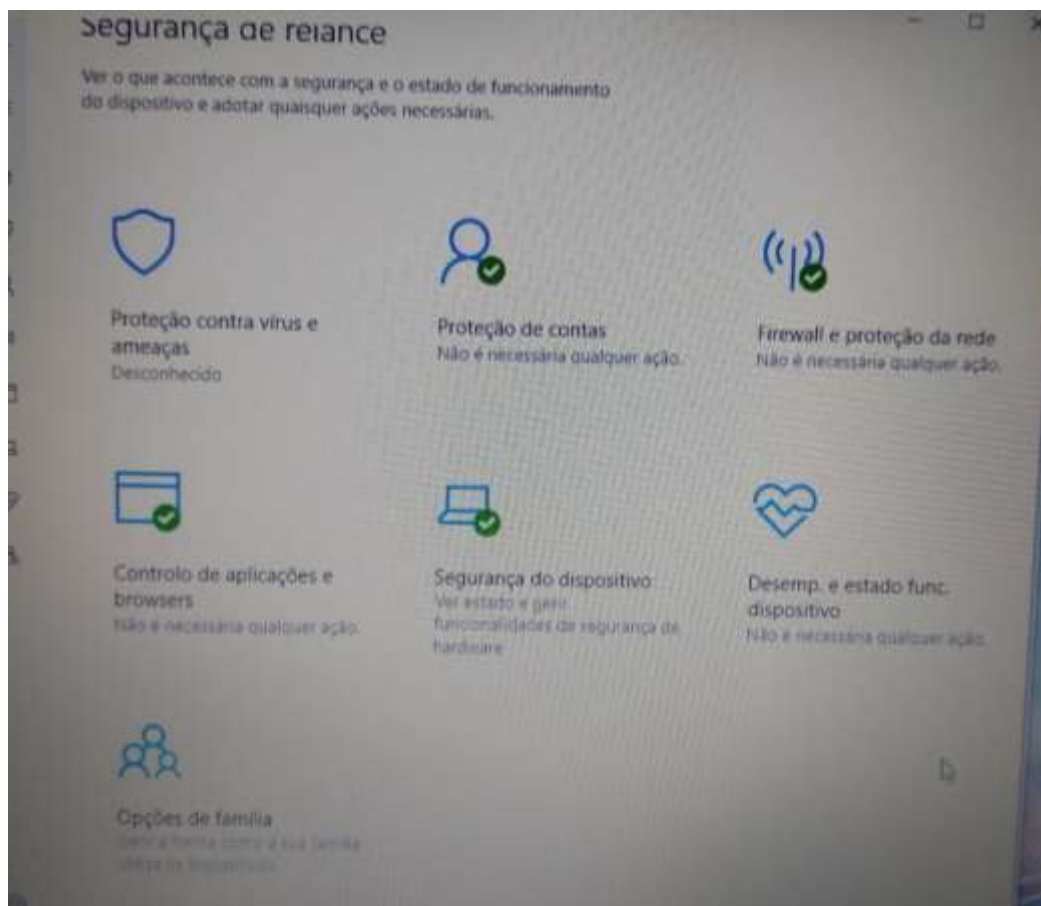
Segurança de relance

Ver o que acontece com a segurança e o estado de funcionamento do dispositivo e adotar quaisquer ações necessárias.

Proteção contra vírus e ameaças
Desconhecido

Proteção de contas
Não é necessária qualquer ação.

Firewall e proteção da rede
Não é necessária qualquer ação.

Controlo de aplicações e browsers
Não é necessária qualquer ação.

Segurança do dispositivo
Ver estado e gerir funcionalidades de segurança de hardware

Desemp. e estado func. dispositivo
Não é necessária qualquer ação.

Opções de família
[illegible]